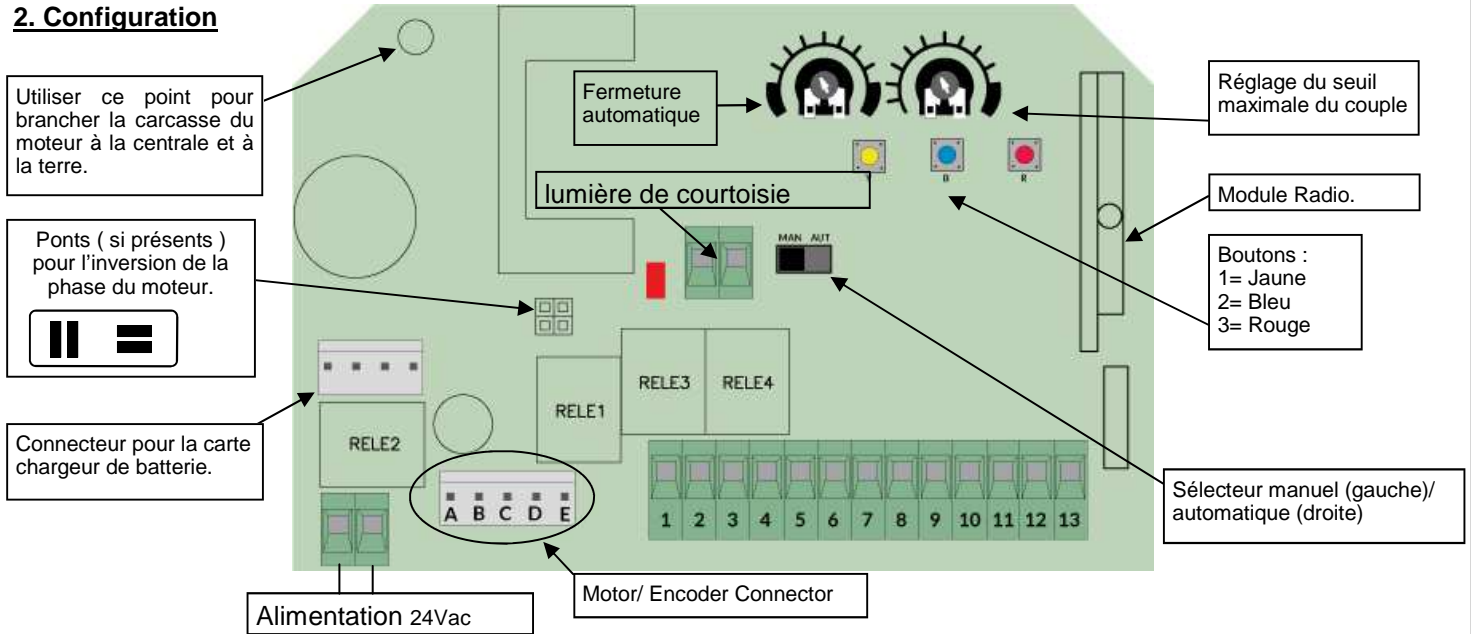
2. Configuration

Utiliser ce point pour brancher la carcasse du moteur à la centrale et à la terre.

Fermeture automatique

Réglage du seuil maximale du couple

lumière de courtoisie

Module Radio.

Ponts ( si présents ) pour l'inversion de la phase du moteur.

Boutons :
1= Jaune
2= Bleu
3= Rouge

MAN AUT

RELE3 RELE4

RELE1

RELE2

Connecteur pour la carte chargeur de batterie.

A B C D E

1 2 3 4 5 6 7 8 9 10 11 12 13

Sélecteur manuel (gauche)/ automatique (droite)

Motor/ Encoder Connector

Alimentation 24Vac